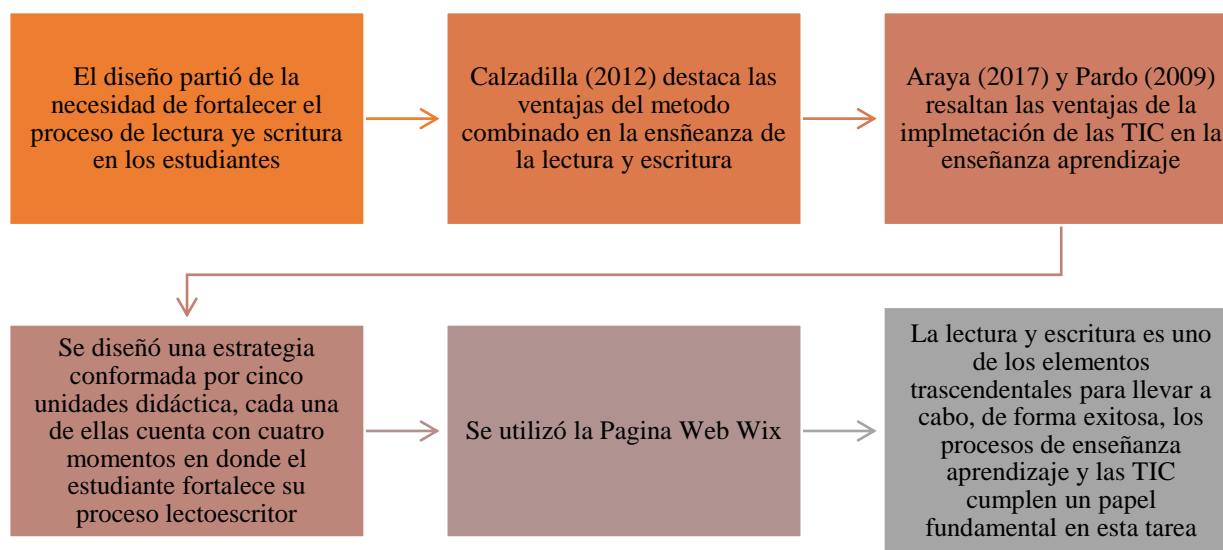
El diseño partió de la necesidad de fortalecer el proceso de lectura ye scritura en los estudiantes

Calzadilla (2012) destaca las ventajas del metodo combinado en la ensñeanza de la lectura y escritura

Araya (2017) y Pardo (2009) resaltan las ventajas de la implmetación de las TIC en la enseñanza aprendizaje

Se diseñó una estrategia conformada por cinco unidades didáctica, cada una de ellas cuenta con cuatro momentos en donde el estudiante fortalece su proceso lectoescritor

Se utilizó la Pagina Web Wix

La lectura y escritura es uno de los elementos trascendentales para llevar a cabo, de forma exitosa, los procesos de enseñanza aprendizaje y las TIC cumplen un papel fundamental en esta tarea